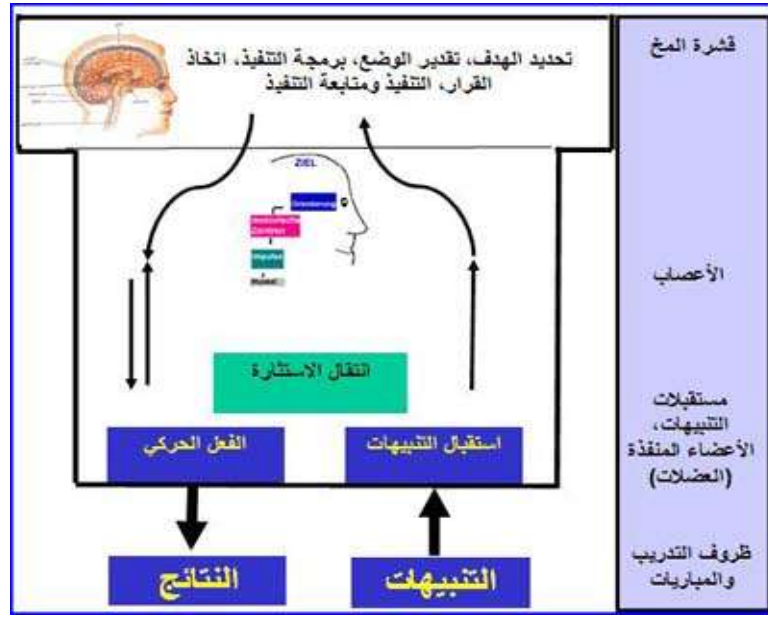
تحديد الهدف، تقدير الوضع، برمجة التنفيذ، اتخاذ القرار، التنفيذ ومتابعة التنفيذ

قشرة المخ

ZIEL

Orientierung

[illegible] Zentren

Impulse

Muskel

الأعصاب

انتقال الاستثارة

مستقبلات التنبيهات، الأعضاء المنفذة (العضلات)

الفعل الحركي

استقبال التنبيهات

ظروف التدريب والمباريات

النتائج

التنبيهات